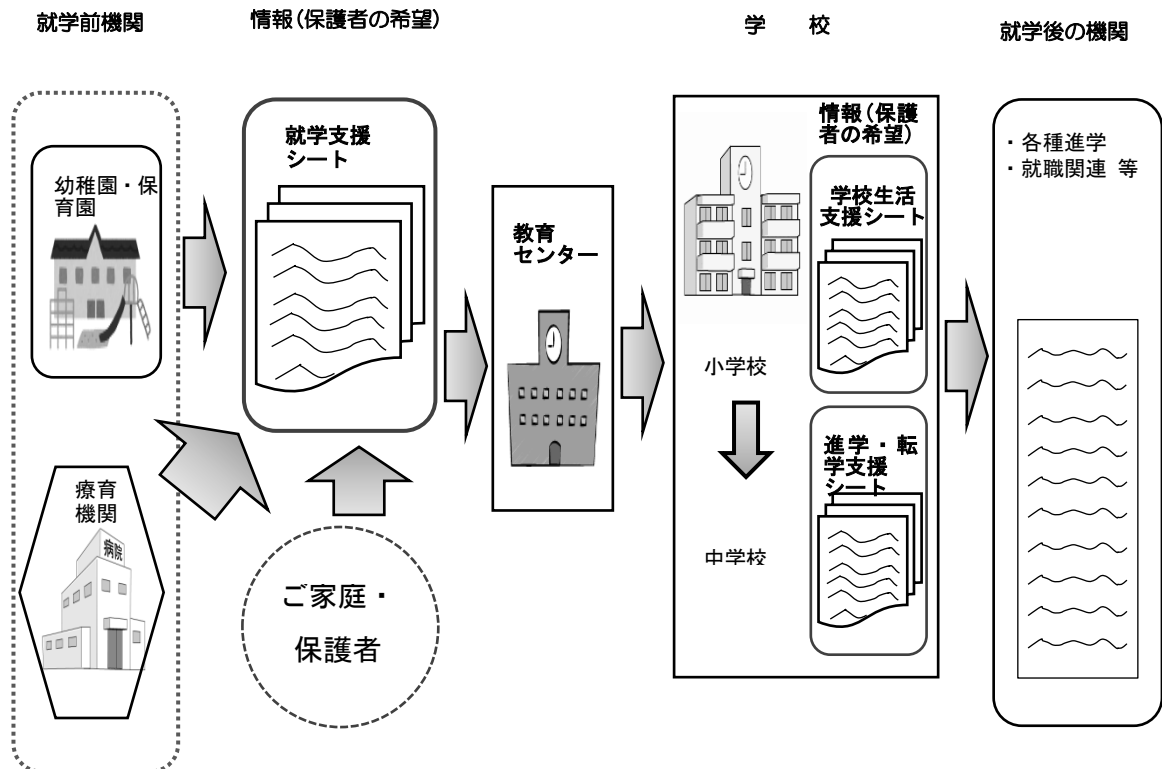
就学前機関

情報(保護者の希望)

学　校

就学後の機関

幼稚園・保育園

療育機関

病院

就学支援シート

ご家庭・保護者

教育センター

情報(保護者の希望)

学校生活支援シート

小学校

進学・転学支援シート

中学校

・各種進学
・就職関連 等